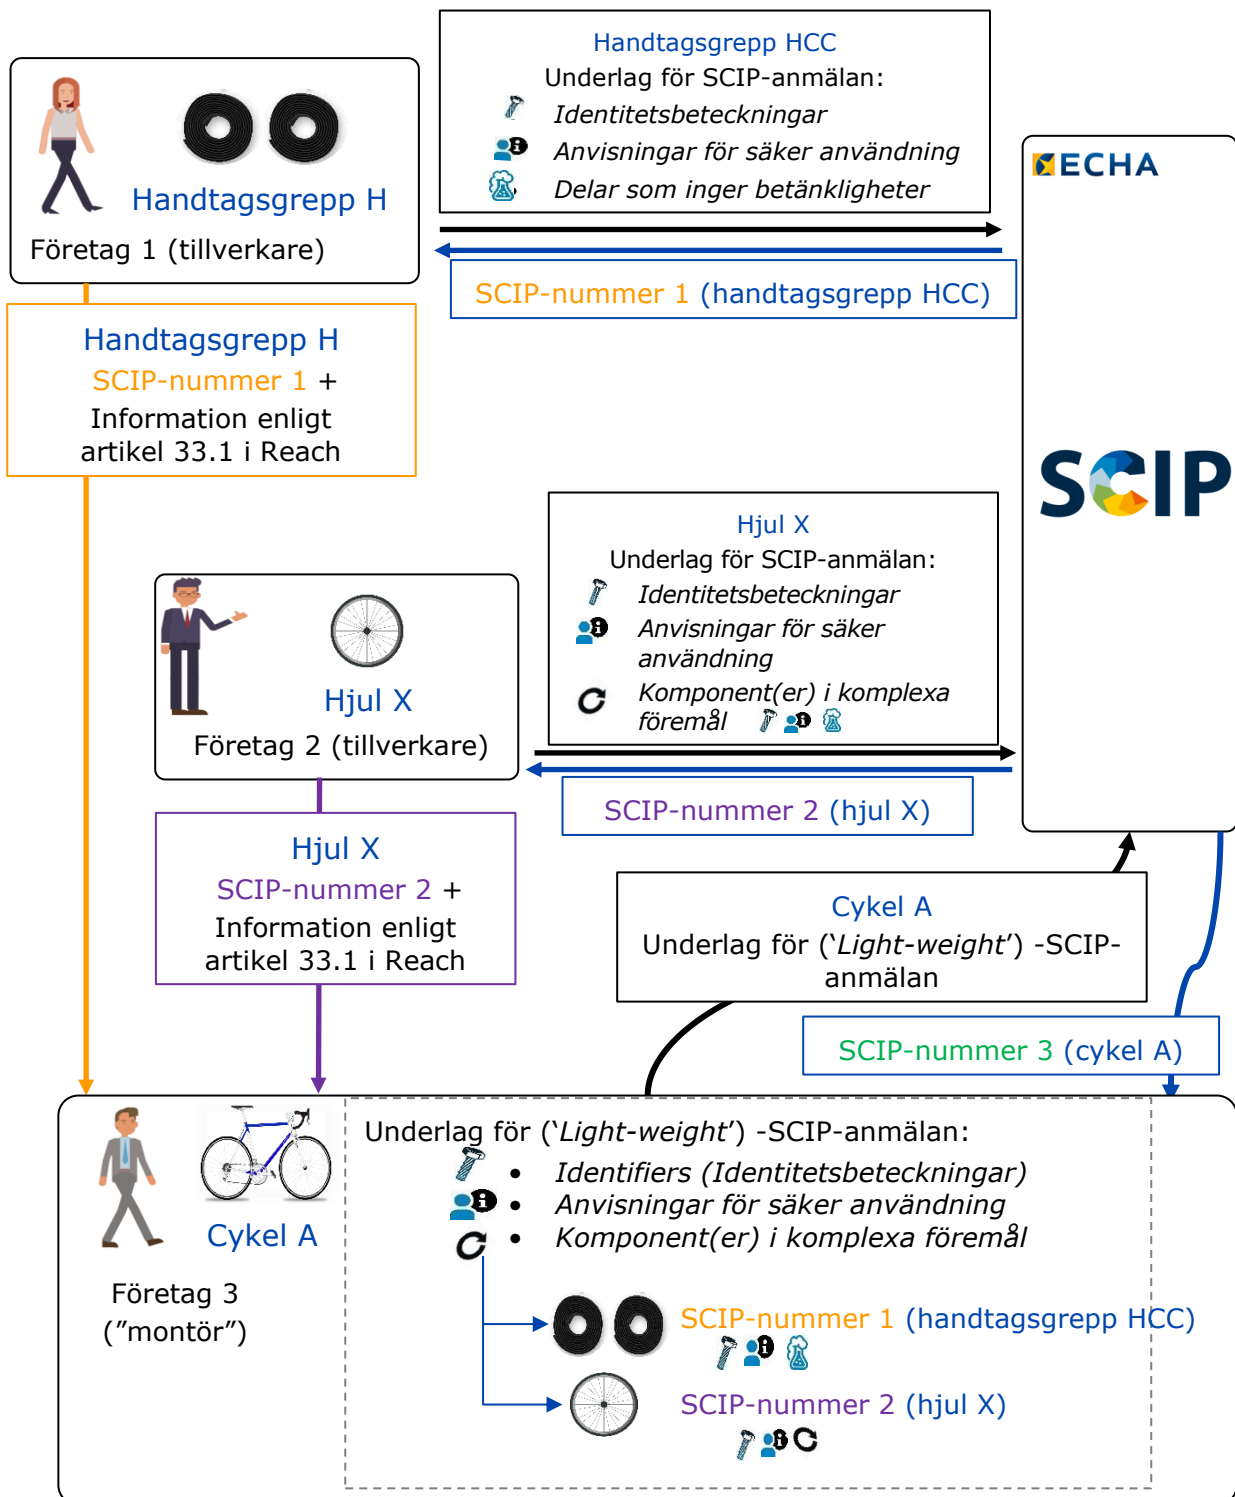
Handtagsgrepp H

Företag 1 (tillverkare)

Handtagsgrepp HCC
Underlag för SCIP-anmälan:
Identitetsbeteckningar
Anvisningar för säker användning
Delar som inger betänkligheter

ECHA

SCIP-nummer 1 (handtagsgrepp HCC)

Handtagsgrepp H
SCIP-nummer 1 +
Information enligt artikel 33.1 i Reach

SCIP

Hjul X
Underlag för SCIP-anmälan:
Identitetsbeteckningar
Anvisningar för säker användning
Komponent(er) i komplexa föremål

Hjul X
Företag 2 (tillverkare)

SCIP-nummer 2 (hjul X)

Hjul X
SCIP-nummer 2 +
Information enligt artikel 33.1 i Reach

Cykel A
Underlag för ('Light-weight') -SCIP-anmälan

SCIP-nummer 3 (cykel A)

Cykel A

Företag 3
("montör")

Underlag för ('Light-weight') -SCIP-anmälan:
• Identifiers (Identitetsbeteckningar)
• Anvisningar för säker användning
• Komponent(er) i komplexa föremål

SCIP-nummer 1 (handtagsgrepp HCC)

SCIP-nummer 2 (hjul X)